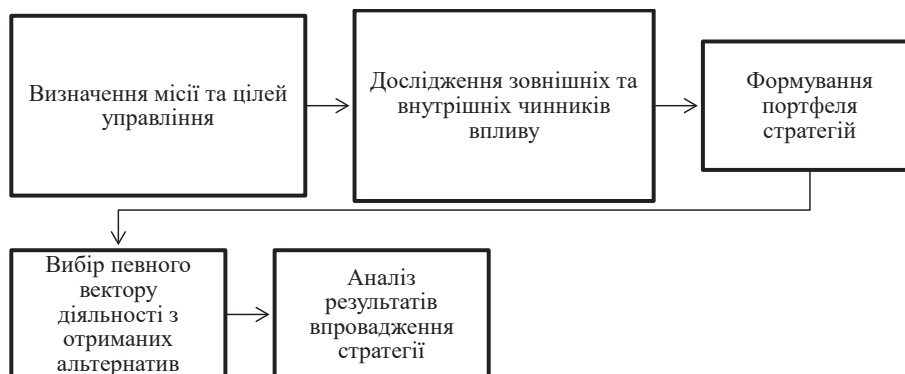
Визначення місії та цілей управління

Дослідження зовнішніх та внутрішніх чинників впливу

Формування портфеля стратегій

Вибір певного вектору діяльності з отриманих альтернатив

Аналіз результатів впровадження стратегії